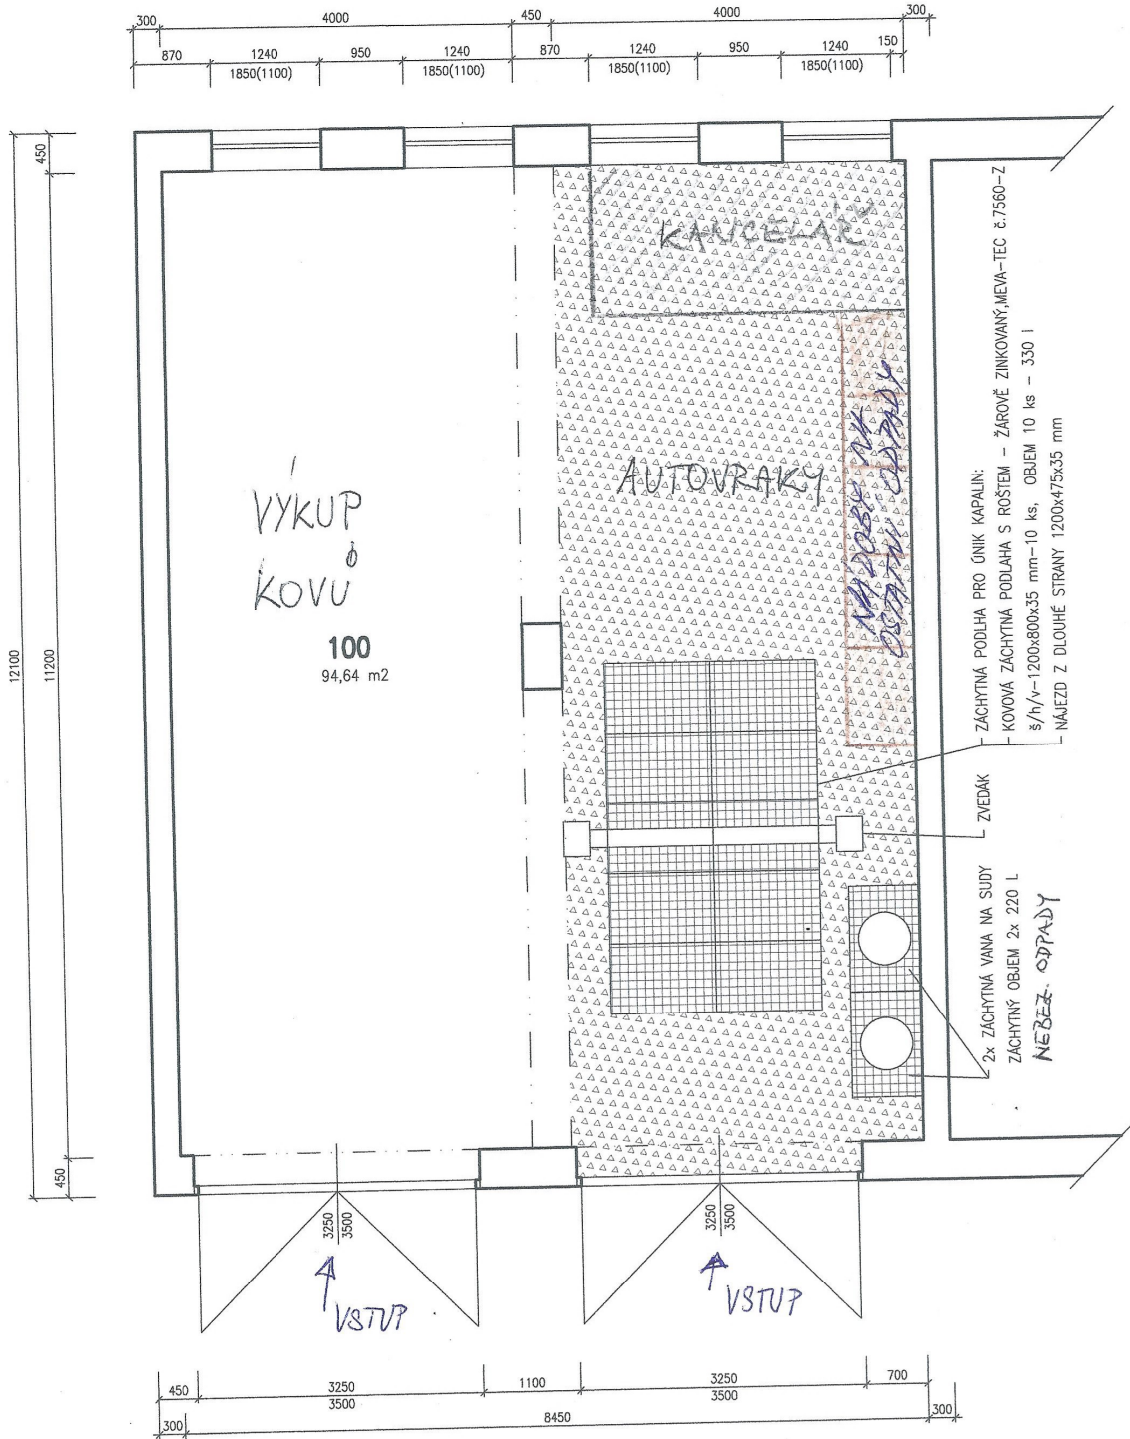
300 4000 450 4000 300
870 1240 950 1240 870 1240 950 1240 150
1850(1100) 1850(1100) 1850(1100) 1850(1100)

450
12100
11200
450

KONTEJNER

AUTOVRAKY

NÁDOBY NA OSTATNÍ ODPADY

VÝKUP KOVŮ

100
94,64 m2

ZÁCHYTNÁ PODLHA PRO ÚNIK KAPALIN:
KOVOVÁ ZÁCHYTNÁ PODLAHA S ROŠTEM – ŽÁROVĚ ZINKOVANÝ,MEVA-TEC č.7560-Z
š/h/v–1200x800x35 mm–10 ks, OBJEM 10 ks – 330 l
NÁJEZD Z DLOUHÉ STRANY 1200x475x35 mm

ZVEDÁK

2x ZÁCHYTNÁ VANA NA SUDY
ZÁCHYTNÝ OBJEM 2x 220 L
NEBEZ. ODPADY

3250
3500
VSTUP

3250
3500
VSTUP

450 3250 1100 3250 700
3500 3500
300 8450 300